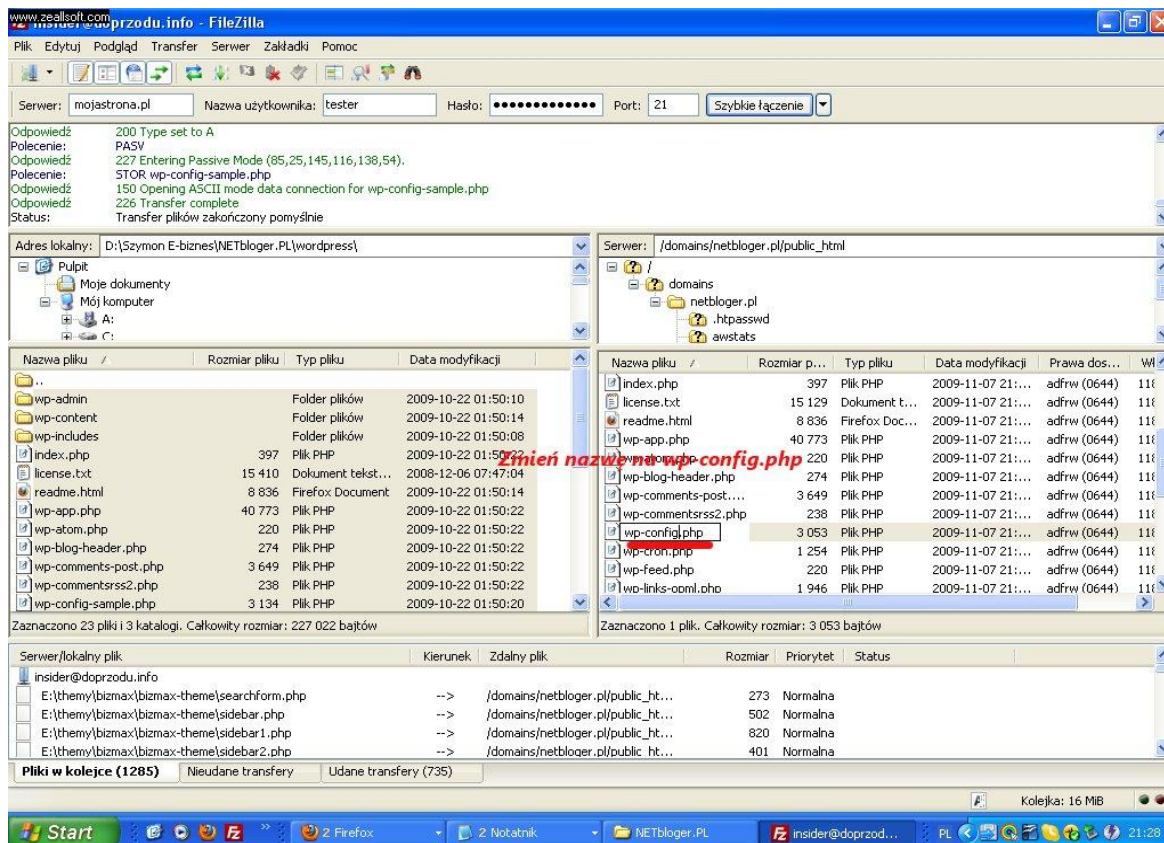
www.zeallsoft.com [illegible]przodu.info - FileZilla

Plik Edytuj Podgląd Transfer Serwer Zakładki Pomoc

Serwer: mojastrona.pl Nazwa użytkownika: tester Hasło: ••••••••••••• Port: 21 Szybkie łączenie

Odpowiedź: 200 Type set to A
Polecenie: PASV
Odpowiedź: 227 Entering Passive Mode (85,25,145,116,138,54).
Polecenie: STOR wp-config-sample.php
Odpowiedź: 150 Opening ASCII mode data connection for wp-config-sample.php
Odpowiedź: 226 Transfer complete
Status: Transfer plików zakończony pomyślnie

Adres lokalny: D:\Szymon E-biznes\NETbloger.PL\wordpress\

Pulpit
Moje dokumenty
Mój komputer
A:
C:

Serwer: /domains/netbloger.pl/public_html

/
domains
netbloger.pl
.htpasswd
awstats

| Nazwa pliku | Rozmiar pliku | Typ pliku | Data modyfikacji |
|---|---|---|---|
| .. | | | |
| wp-admin | | Folder plików | 2009-10-22 01:50:10 |
| wp-content | | Folder plików | 2009-10-22 01:50:14 |
| wp-includes | | Folder plików | 2009-10-22 01:50:08 |
| index.php | 397 | Plik PHP | 2009-10-22 01:50:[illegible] |
| license.txt | 15 410 | Dokument tekst... | 2008-12-06 07:47:04 |
| readme.html | 8 836 | Firefox Document | 2009-10-22 01:50:14 |
| wp-app.php | 40 773 | Plik PHP | 2009-10-22 01:50:22 |
| wp-atom.php | 220 | Plik PHP | 2009-10-22 01:50:22 |
| wp-blog-header.php | 274 | Plik PHP | 2009-10-22 01:50:22 |
| wp-comments-post.php | 3 649 | Plik PHP | 2009-10-22 01:50:22 |
| wp-commentsrss2.php | 238 | Plik PHP | 2009-10-22 01:50:22 |
| wp-config-sample.php | 3 134 | Plik PHP | 2009-10-22 01:50:20 |

Zaznaczono 23 pliki i 3 katalogi. Całkowity rozmiar: 227 022 bajtów

| Nazwa pliku | Rozmiar p... | Typ pliku | Data modyfikacji | Prawa dos... | Wł |
|---|---|---|---|---|---|
| index.php | 397 | Plik PHP | 2009-11-07 21:... | adfrw (0644) | 11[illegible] |
| license.txt | 15 129 | Dokument t... | 2009-11-07 21:... | adfrw (0644) | 11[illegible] |
| readme.html | 8 836 | Firefox Doc... | 2009-11-07 21:... | adfrw (0644) | 11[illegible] |
| wp-app.php | 40 773 | Plik PHP | 2009-11-07 21:... | adfrw (0644) | 11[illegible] |
| wp-atom.php | 220 | Plik PHP | 2009-11-07 21:... | adfrw (0644) | 11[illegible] |
| wp-blog-header.php | 274 | Plik PHP | 2009-11-07 21:... | adfrw (0644) | 11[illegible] |
| wp-comments-post.... | 3 649 | Plik PHP | 2009-11-07 21:... | adfrw (0644) | 11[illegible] |
| wp-commentsrss2.php | 238 | Plik PHP | 2009-11-07 21:... | adfrw (0644) | 11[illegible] |
| wp-config.php | 3 053 | Plik PHP | 2009-11-07 21:... | adfrw (0644) | 11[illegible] |
| wp-cron.php | 1 254 | Plik PHP | 2009-11-07 21:... | adfrw (0644) | 11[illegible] |
| wp-feed.php | 220 | Plik PHP | 2009-11-07 21:... | adfrw (0644) | 11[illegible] |
| wp-links-opml.php | 1 946 | Plik PHP | 2009-11-07 21:... | adfrw (0644) | 11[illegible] |

Zmień nazwę na wp-config.php

Zaznaczony 1 plik. Całkowity rozmiar: 3 053 bajtów

| Serwer/lokalny plik | Kierunek | Zdalny plik | Rozmiar | Priorytet | Status |
|---|---|---|---|---|---|
| insider@doprzodu.info | | | | | |
| E:\themy\bizmax\bizmax-theme\searchform.php | --> | /domains/netbloger.pl/public_ht... | 273 | Normalna | |
| E:\themy\bizmax\bizmax-theme\sidebar.php | --> | /domains/netbloger.pl/public_ht... | 502 | Normalna | |
| E:\themy\bizmax\bizmax-theme\sidebar1.php | --> | /domains/netbloger.pl/public_ht... | 820 | Normalna | |
| E:\themy\bizmax\bizmax-theme\sidebar2.php | --> | /domains/netbloger.pl/public_ht... | 401 | Normalna | |

Pliki w kolejce (1285) Nieudane transfery Udane transfery (735)

Kolejka: 16 MiB

Start 2 Firefox 2 Notatnik NETbloger.PL insider@doprzod... PL 21:28